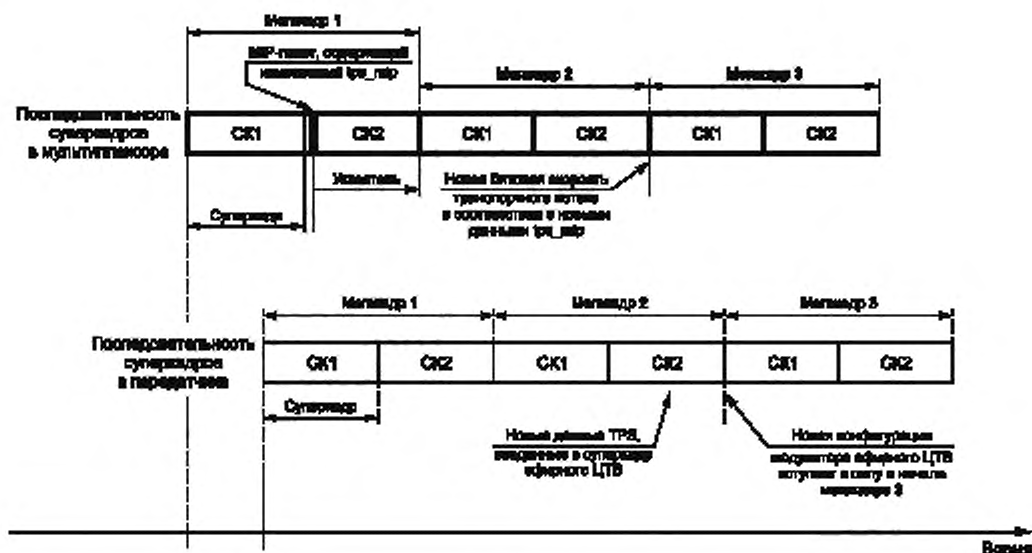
Мегакадр 1

MIP-пакет, содержащий изменённый tps_mip

Мегакадр 2

Мегакадр 3

Последовательность суперкадров в мультиплексоре

СК1

СК2

СК1

СК2

СК1

СК2

Указатель

Новая битовая скорость транспортного потока в соответствии с новыми данными tps_mip

Суперкадр

Мегакадр 1

Мегакадр 2

Мегакадр 3

Последовательность суперкадров в передатчике

СК1

СК2

СК1

СК2

СК1

СК2

Суперкадр

Новые данные TPS, введенные в суперкадр эфирного ЦТВ

Новая конфигурация модулятора эфирного ЦТВ вступает в силу в начале мегакадра 3

Время